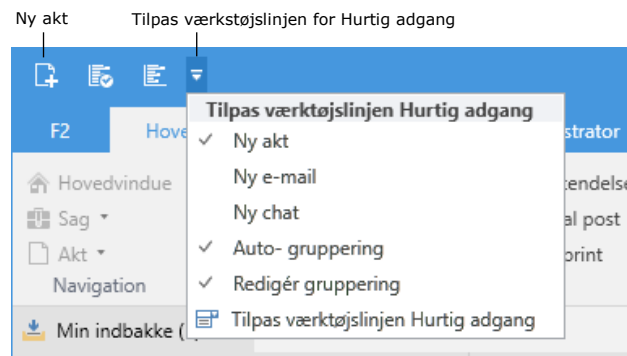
Ny akt

Tilpas værktøjslinjen for Hurtig adgang

F2

Hove

Hovedvindue

Sag

Akt

Navigation

Min indbakke (

Tilpas værktøjslinjen Hurtig adgang

Ny akt

Ny e-mail

Ny chat

Auto- gruppering

Redigér gruppering

Tilpas værktøjslinjen Hurtig adgang

strator

tendelse

al post

orint